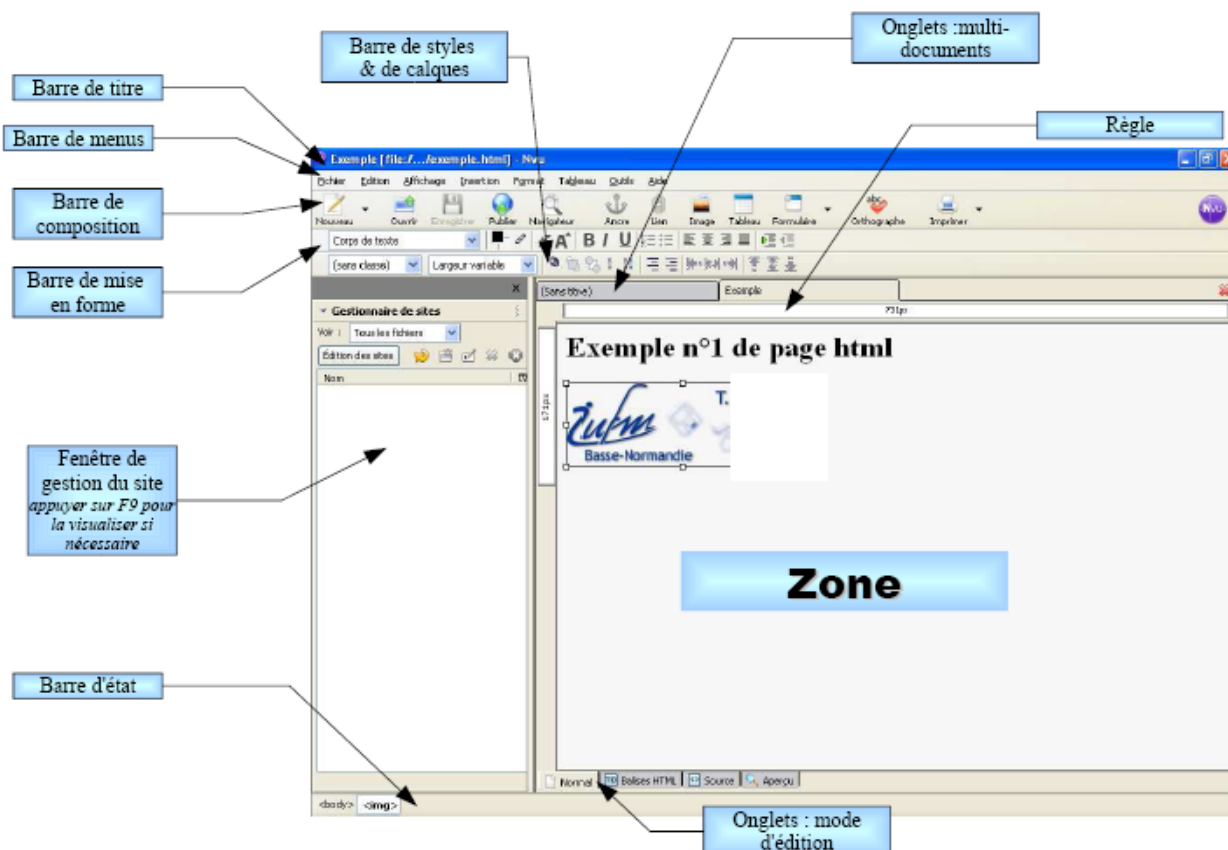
Barre de styles & de calques

Onglets :multi-documents

Barre de titre

Barre de menus

Règle

Exemple [file:/.../exemple.html] - Nvu

Fichier Edition Affichage Insertion Format Tableau Outils Aide

Barre de composition

Nouveau Ouvrir Enregistrer Publier Navigateur Ancre Lien Image Tableau Formulaire Orthographe Imprimer

Corps de texte

Barre de mise en forme

(sans classe) Largeur variable

Gestionnaire de sites

Voir : Tous les fichiers

Édition des sites

Nom

(Sans titre) Exemple

731px

Exemple n°1 de page html

Iufm T.

Basse-Normandie

Fenêtre de gestion du site *appuyer sur F9 pour la visualiser si nécessaire*

Zone

Barre d'état

Normal Balises HTML Source Aperçu

<body> <img>

Onglets : mode d'édition